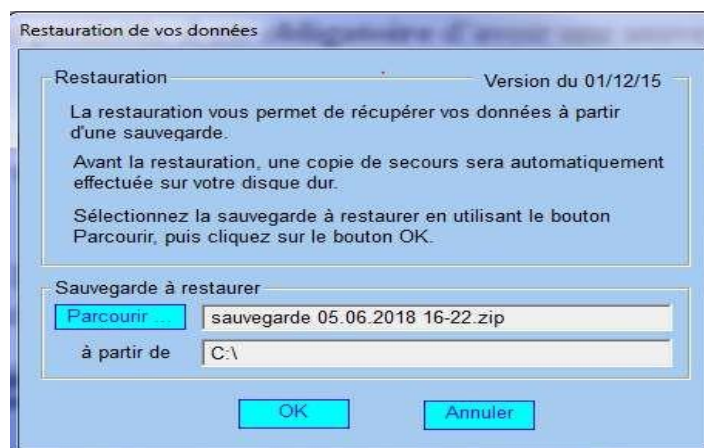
Restauration de vos données

Restauration

Version du 01/12/15

La restauration vous permet de récupérer vos données à partir d'une sauvegarde.

Avant la restauration, une copie de secours sera automatiquement effectuée sur votre disque dur.

Sélectionnez la sauvegarde à restaurer en utilisant le bouton Parcourir, puis cliquez sur le bouton OK.

Sauvegarde à restaurer

Parcourir ...

sauvegarde 05.06.2018 16-22.zip

à partir de

C:\

OK

Annuler